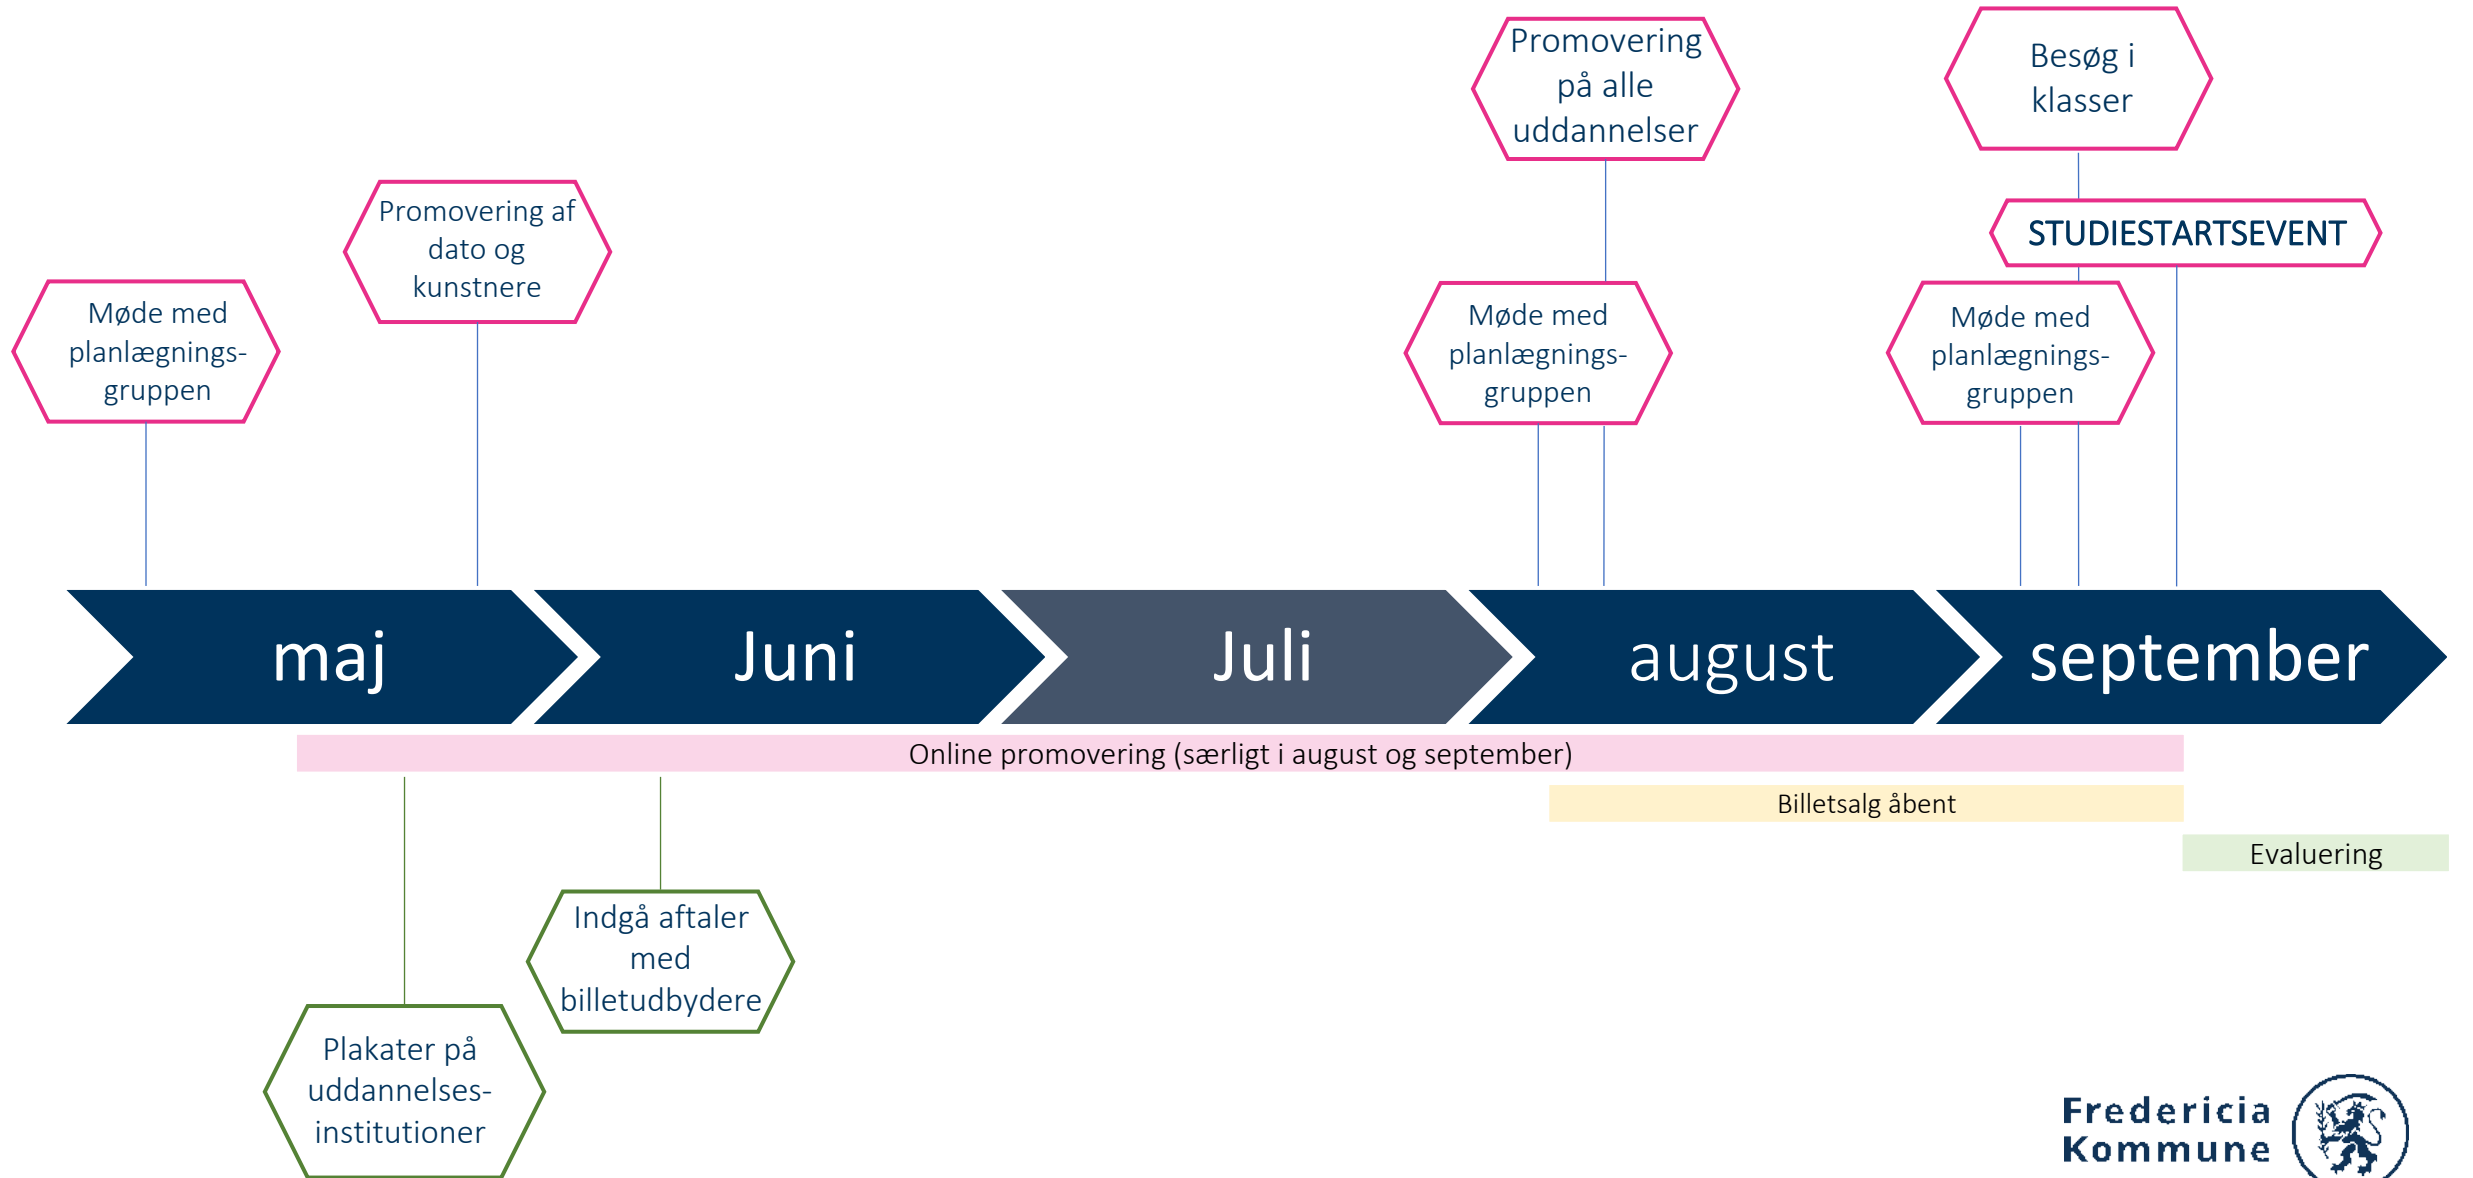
Promovering på alle uddannelser

Besøg i klasser

STUDIESTARTSEVENT

Promovering af dato og kunstnere

Møde med planlægnings-gruppen

Møde med planlægnings-gruppen

Møde med planlægnings-gruppen

maj

Juni

Juli

august

september

Online promovering (særligt i august og september)

Billetsalg åbent

Evaluering

Indgå aftaler med billetudbydere

Plakater på uddannelses-institutioner

Fredericia Kommune